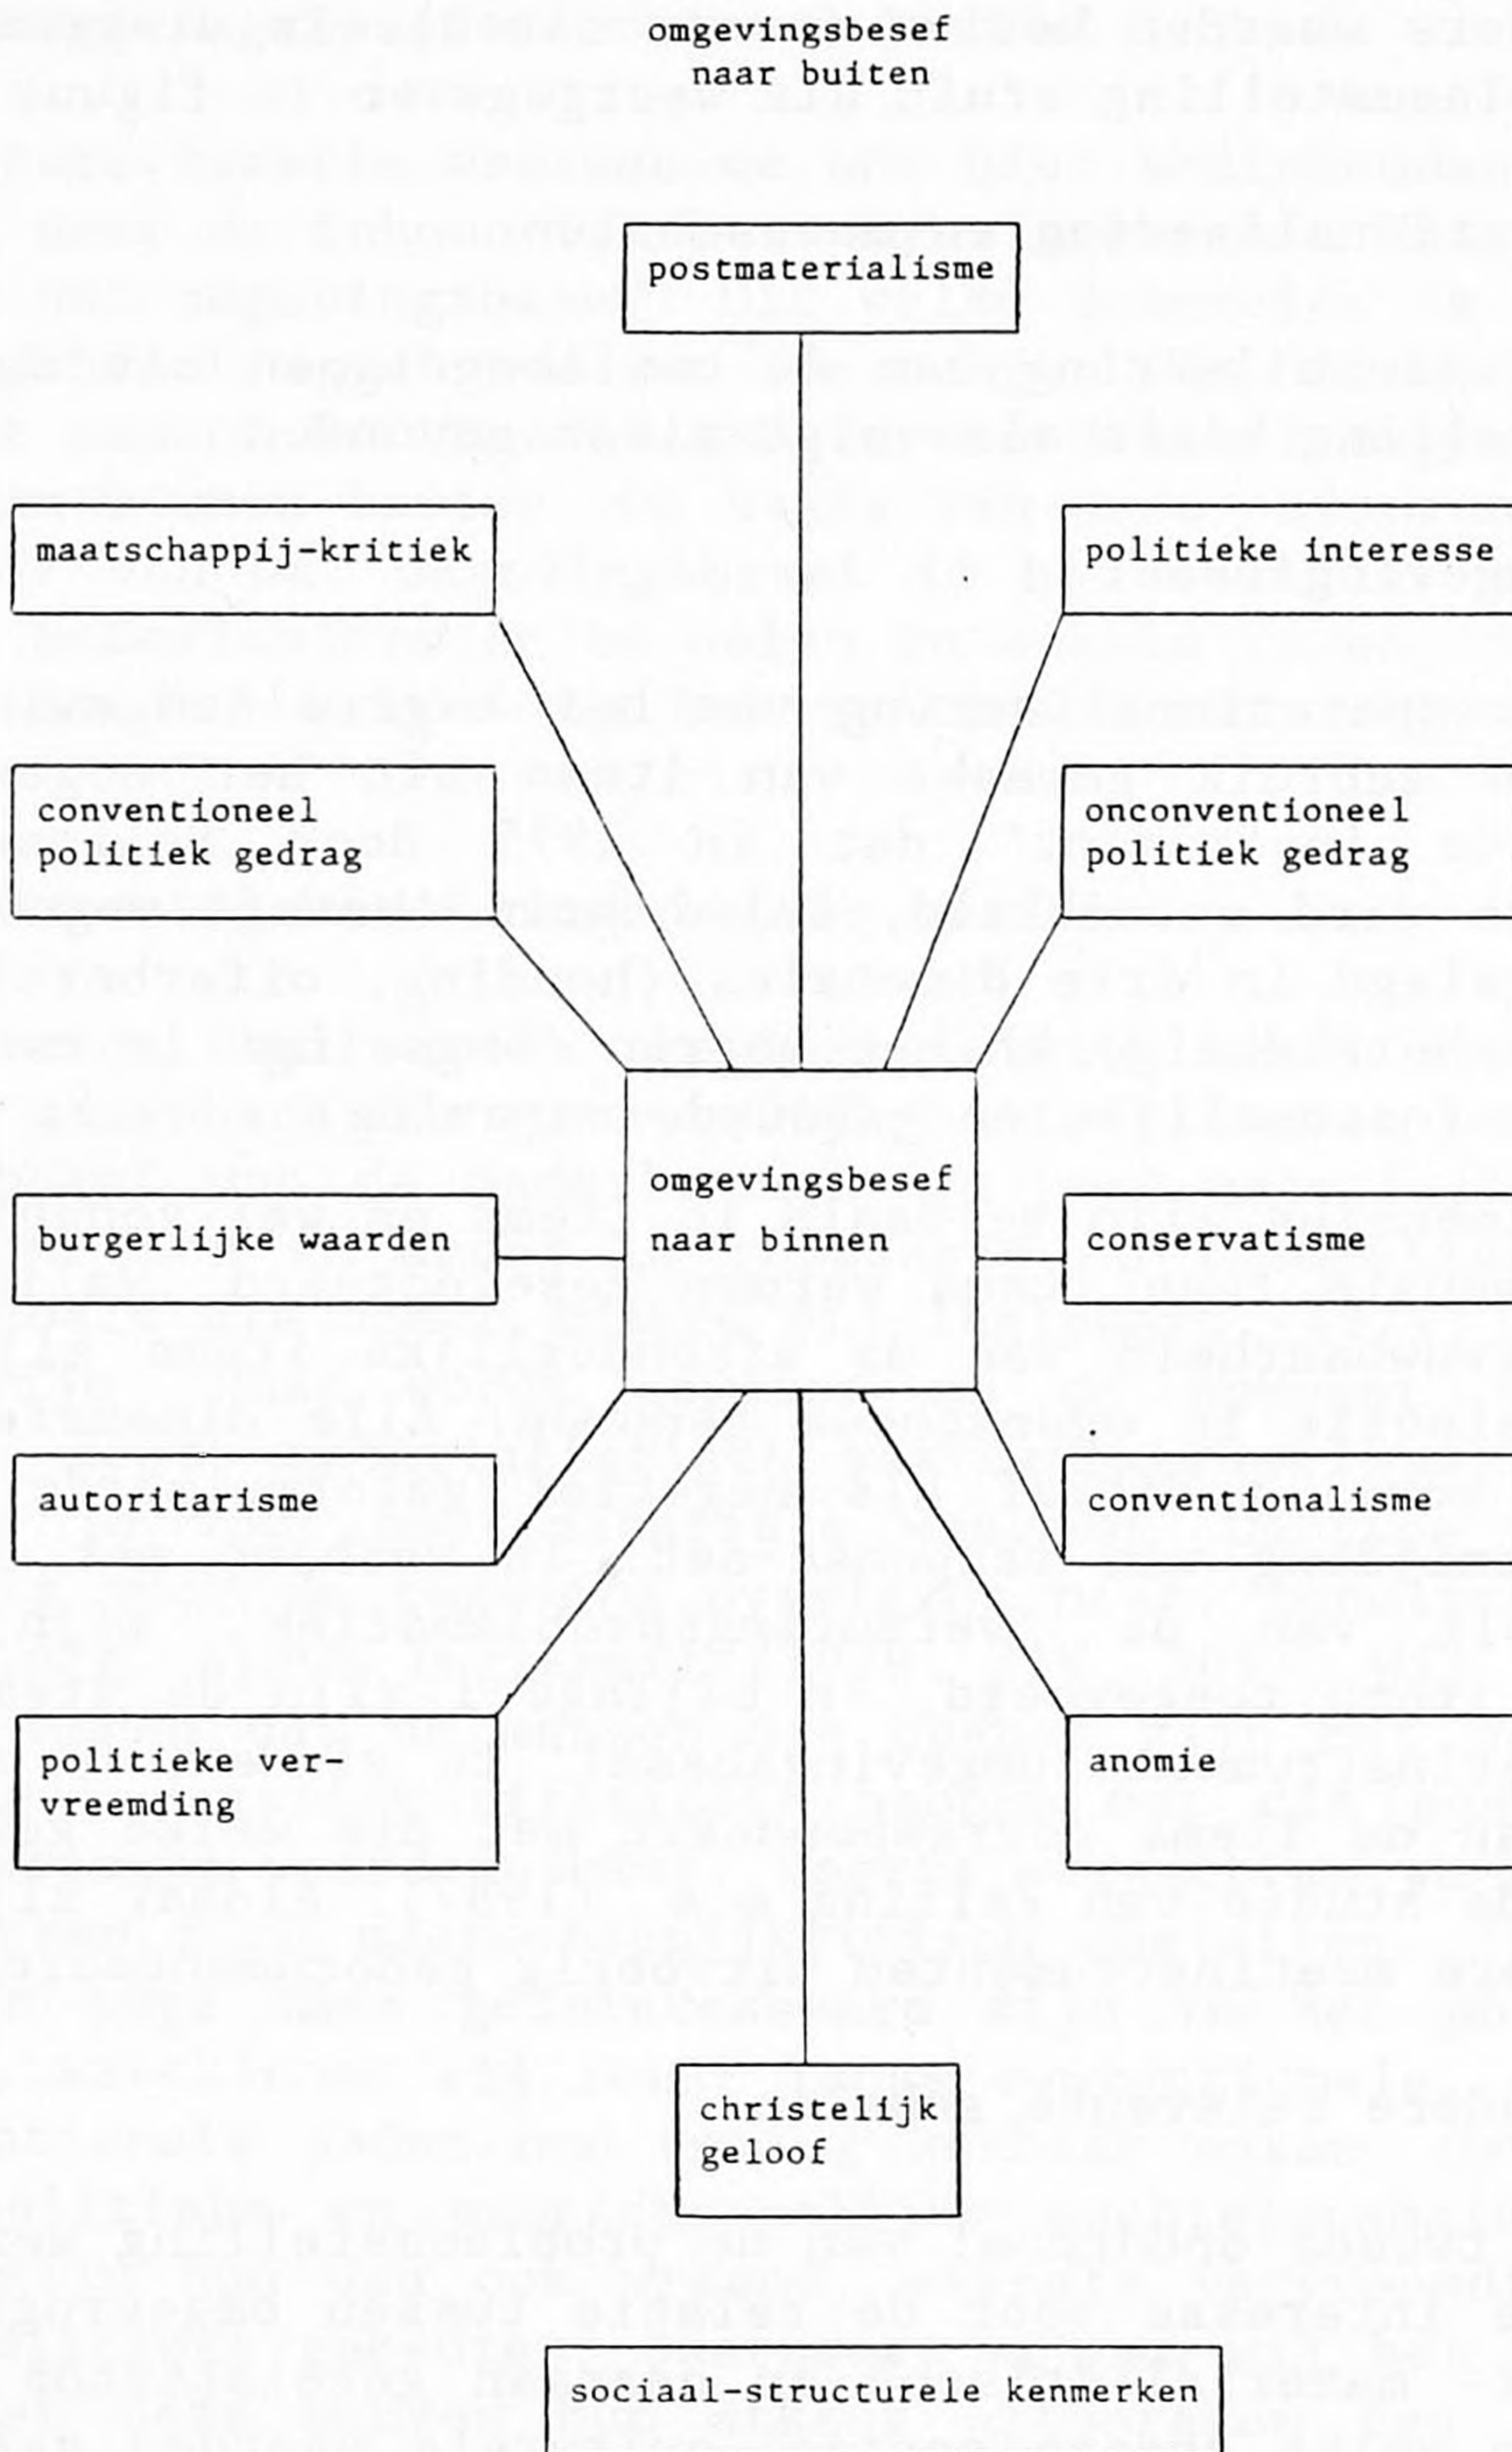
omgevingsbesef
naar buiten

postmaterialisme

maatschappij-kritiek

politieke interesse

conventioneel
politiek gedrag

onconventioneel
politiek gedrag

omgevingsbesef
naar binnen

burgerlijke waarden

conservatisme

autoritarisme

conventionalisme

politieke vervreemding

anomie

christelijk
geloof

sociaal-structurele kenmerken